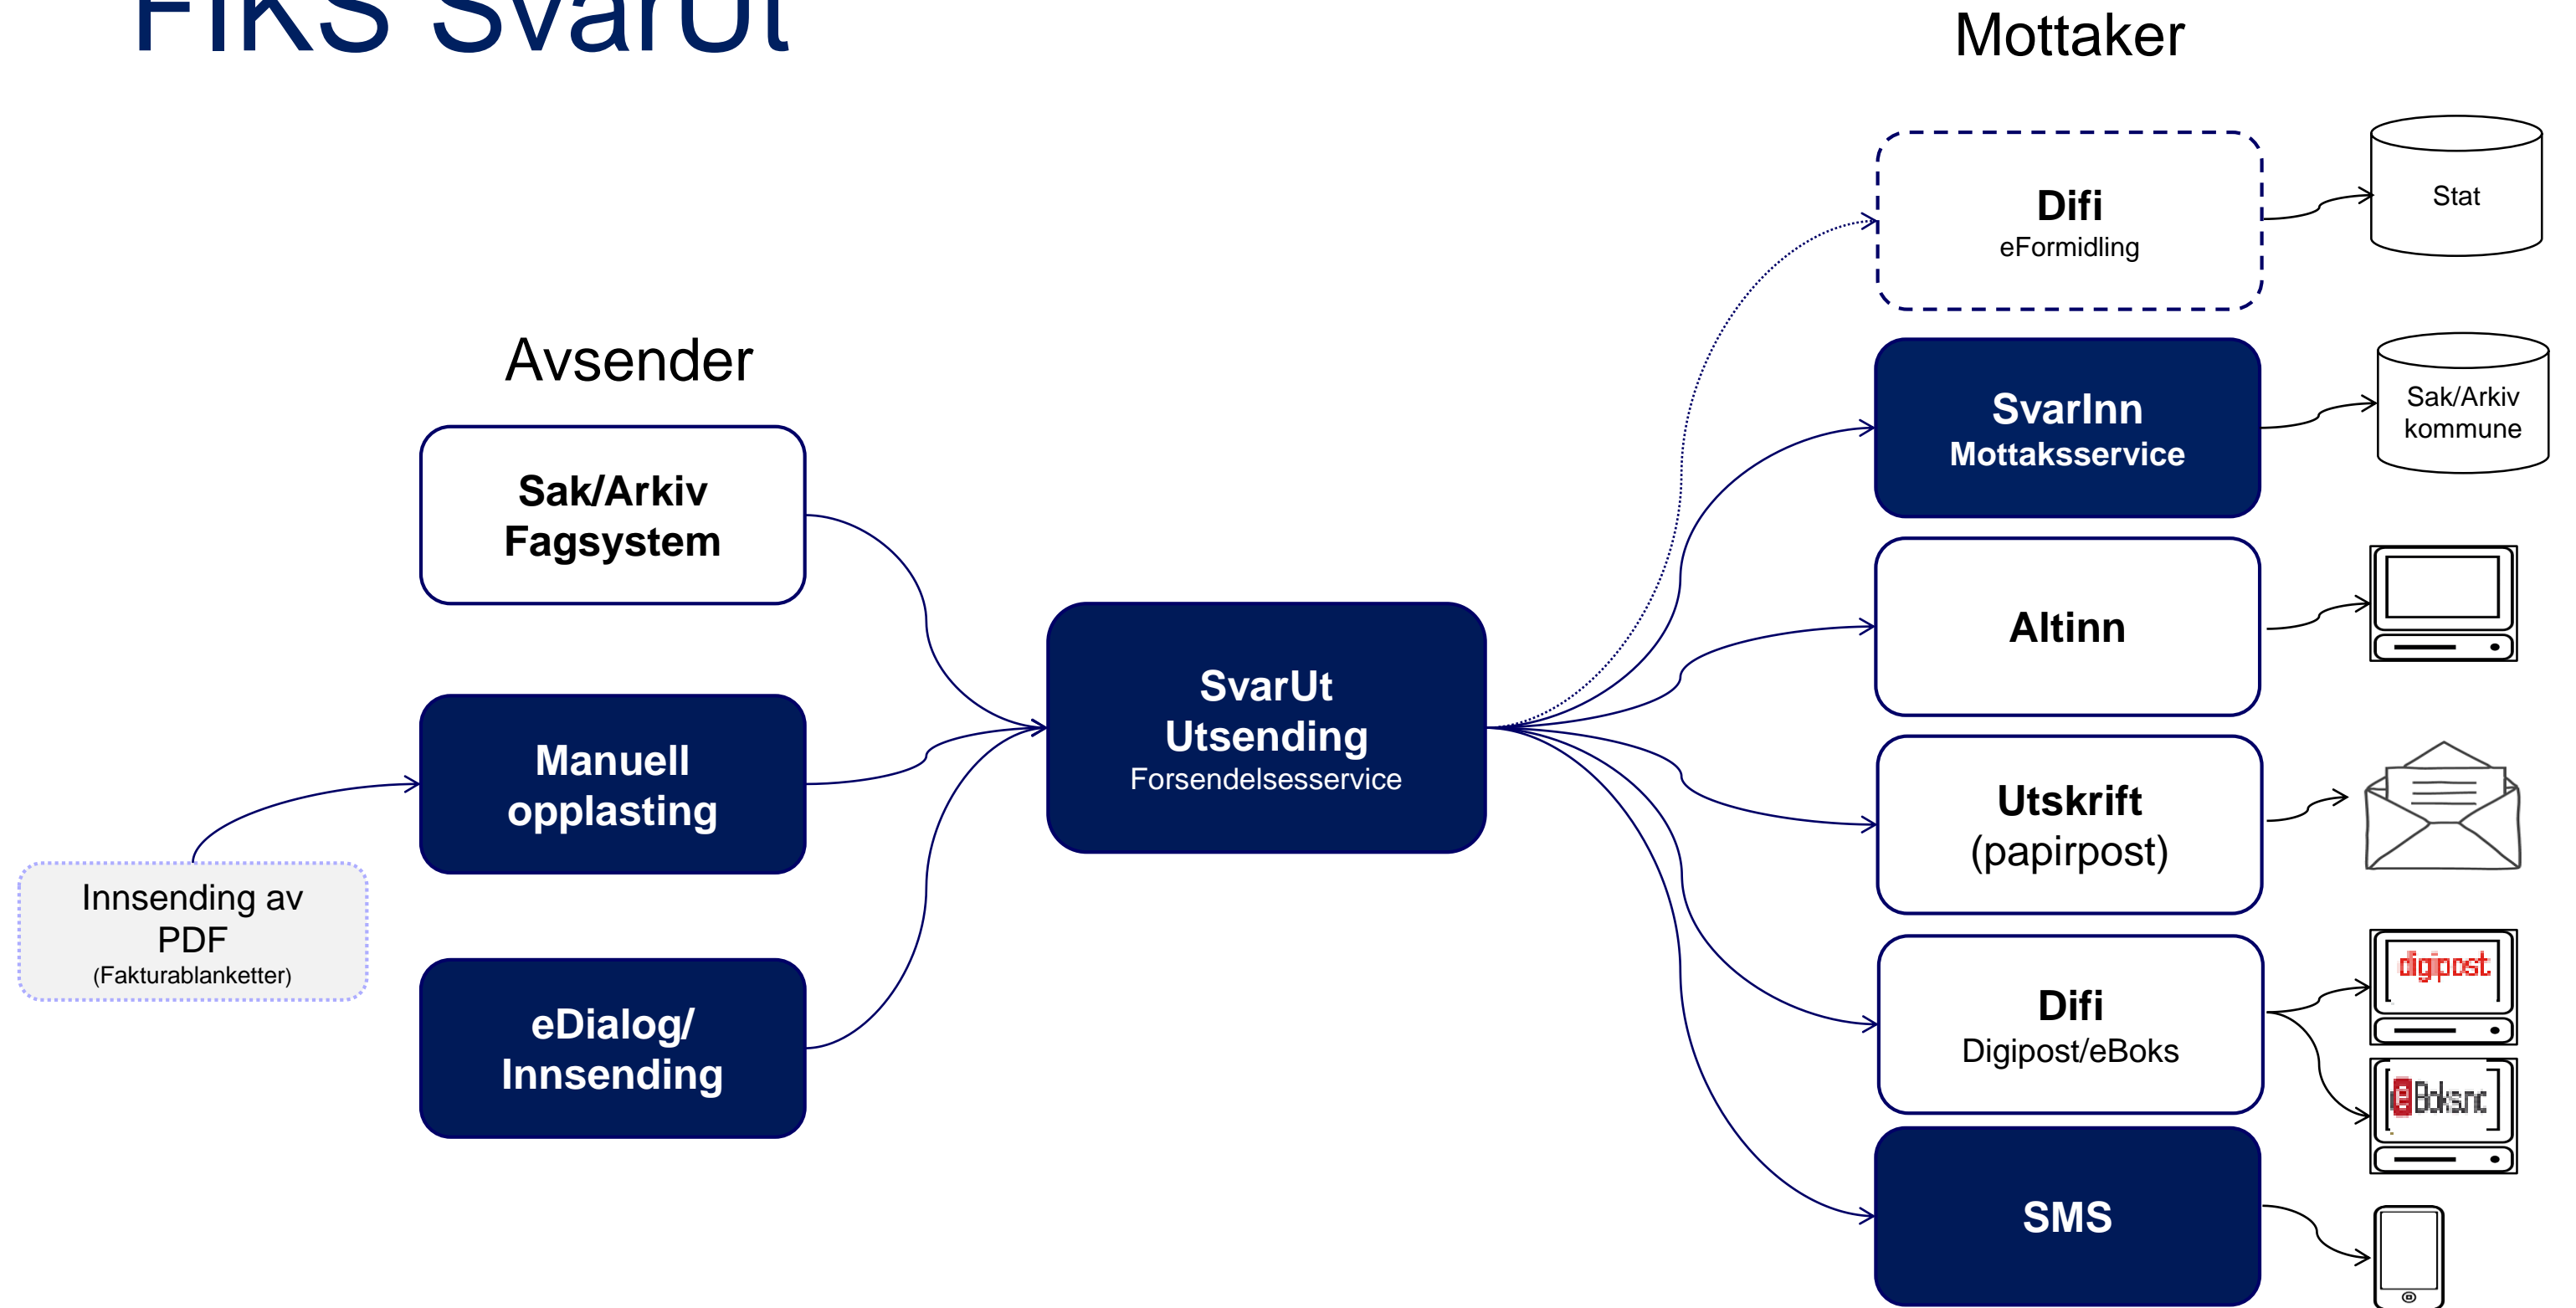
FIKS SvarUt

Mottaker

Avsender

Sak/Arkiv Fagsystem

Manuell opplasting

Innsending av PDF (Fakturablanketter)

eDialog/ Innsending

SvarUt Utsending Forsendelsesservice

Difi eFormidling

Stat

SvarInn Mottaksservice

Sak/Arkiv kommune

Altinn

Utskrift (papirpost)

Difi Digipost/eBoks

digipost

eBoks

SMS